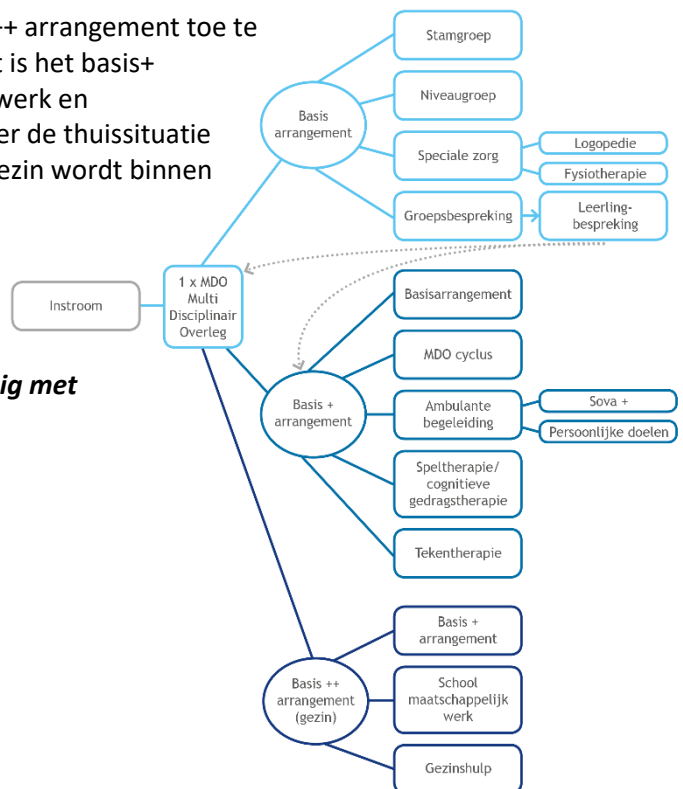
-+ arrangement toe te
t is het basis+
werk en
er de thuissituatie
ezin wordt binnen

ig met

Instroom

1 x MDO Multi Disciplinair Overleg

Basis arrangement

Stamgroep

Niveaugroep

Speciale zorg

Logopedie

Fysiotherapie

Groepsbespreking

Leerlingbespreking

Basis + arrangement

Basisarrangement

MDO cyclus

Ambulante begeleiding

Sova +

Persoonlijke doelen

Speltherapie/ cognitieve gedragstherapie

Tekentherapie

Basis ++ arrangement (gezin)

Basis + arrangement

School maatschappelijk werk

Gezinshulp